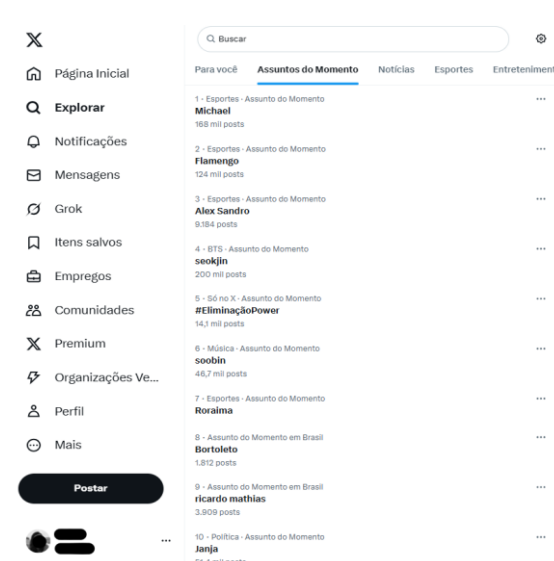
X

Página Inicial

Explorar

Notificações

Mensagens

Grok

Itens salvos

Empregos

Comunidades

Premium

Organizações Ve...

Perfil

Mais

Postar

...

Buscar

Para você | Assuntos do Momento | Notícias | Esportes | Entretenimen

1 · Esportes · Assunto do Momento
Michael
168 mil posts

2 · Esportes · Assunto do Momento
Flamengo
124 mil posts

3 · Esportes · Assunto do Momento
Alex Sandro
9.184 posts

4 · BTS · Assunto do Momento
seokjin
200 mil posts

5 · Só no X · Assunto do Momento
#EliminaçãoPower
14,1 mil posts

6 · Música · Assunto do Momento
soobin
46,7 mil posts

7 · Esportes · Assunto do Momento
Roraima

8 · Assunto do Momento em Brasil
Bortoleto
1.812 posts

9 · Assunto do Momento em Brasil
ricardo mathias
3.909 posts

10 · Política · Assunto do Momento
Janja
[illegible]